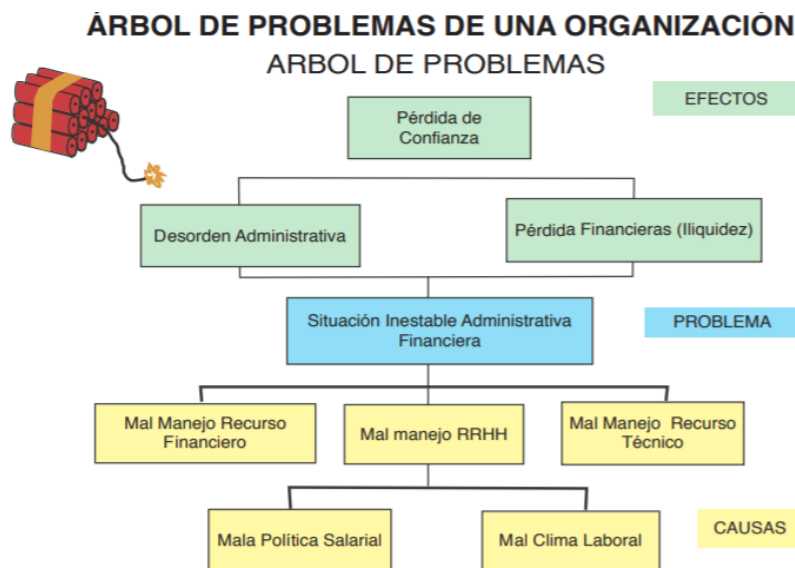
ÁRBOL DE PROBLEMAS DE UNA ORGANIZACIÓN

ARBOL DE PROBLEMAS

EFECTOS

Pérdida de Confianza

Desorden Administrativa

Pérdida Financieras (Iliquidez)

Situación Inestable Administrativa Financiera

PROBLEMA

Mal Manejo Recurso Financiero

Mal manejo RRHH

Mal Manejo Recurso Técnico

Mala Política Salarial

Mal Clima Laboral

CAUSAS